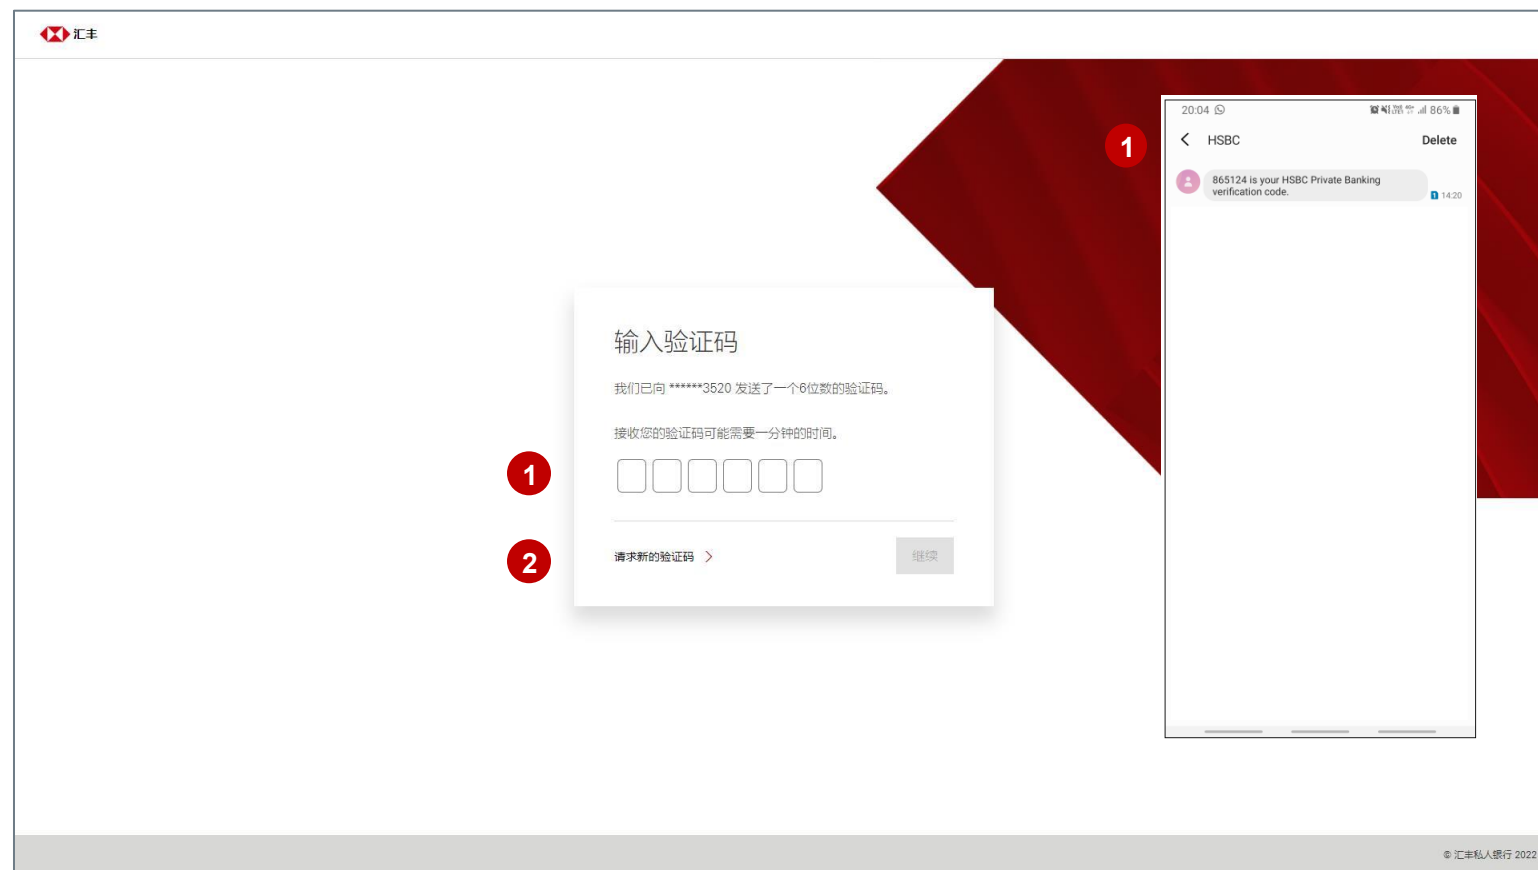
汇丰

1

输入验证码

我们已向 ******3520 发送了一个6位数的验证码。

接收您的验证码可能需要一分钟的时间。

2

请求新的验证码 >

继续

20:04

86%

HSBC

Delete

865124 is your HSBC Private Banking verification code.

14:20

© 汇丰私人银行 2022